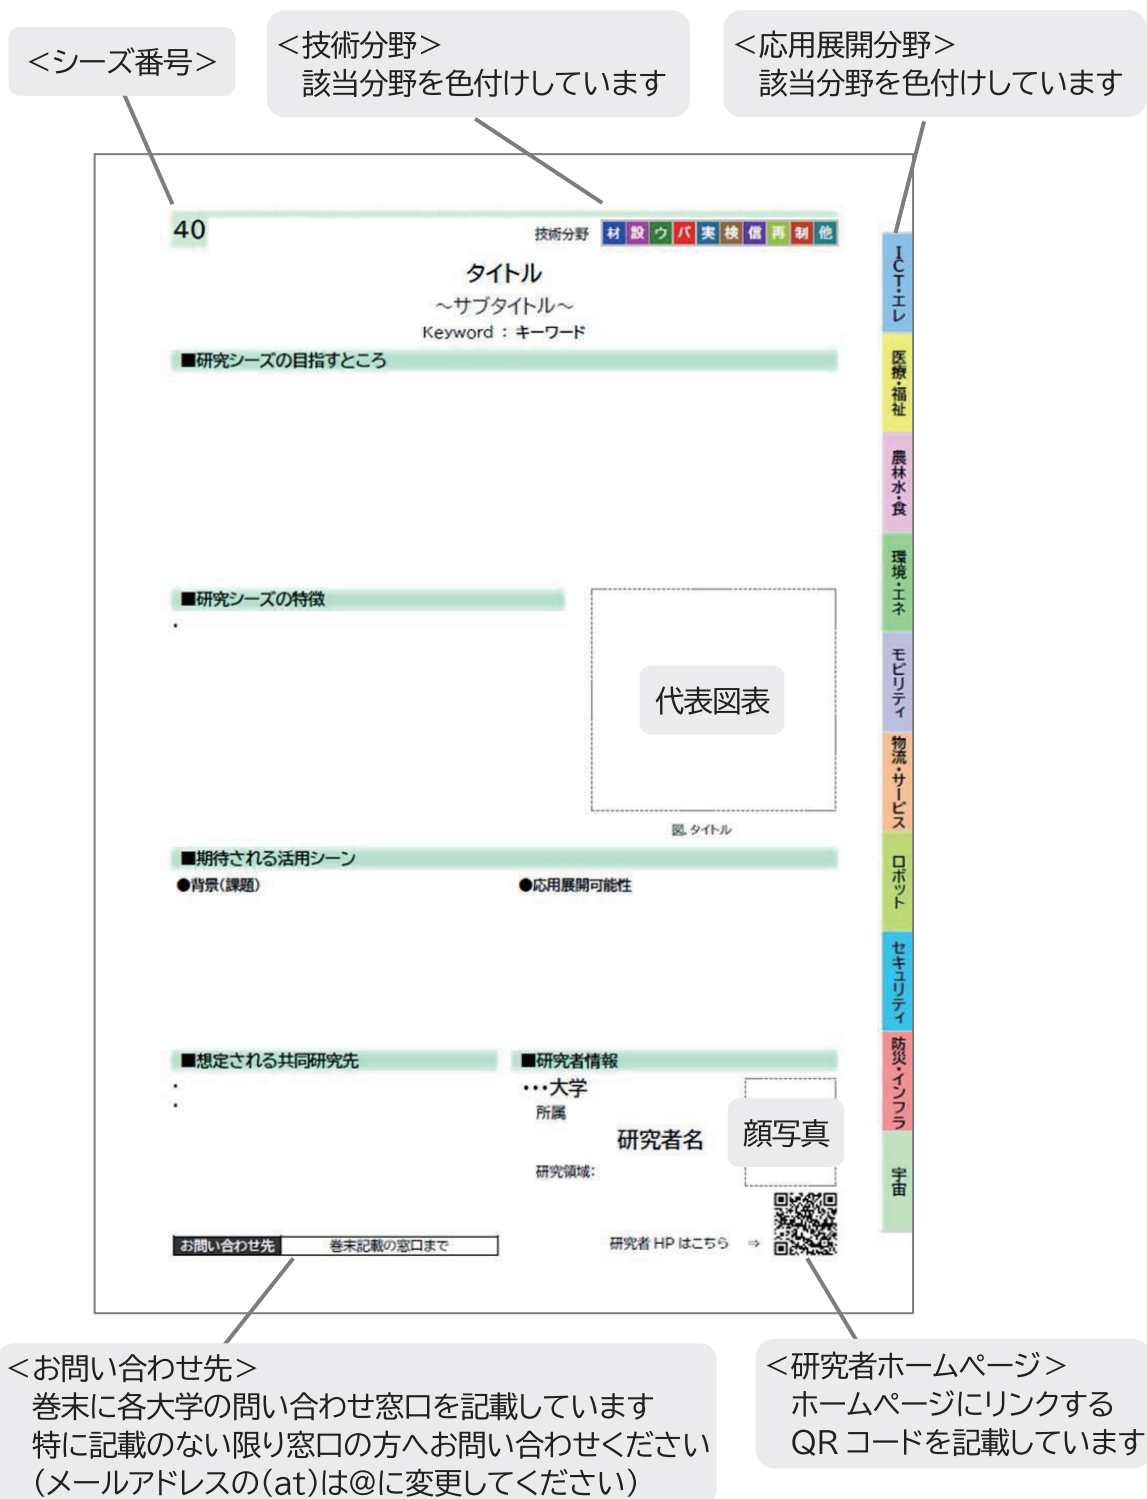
<シーズ番号>

<技術分野>
該当分野を色付けしています

<応用展開分野>
該当分野を色付けしています

40

技術分野 材 設 ウ バ 実 検 信 再 制 他

タイトル
～サブタイトル～
Keyword：キーワード

■研究シーズの目指すところ

■研究シーズの特徴
・

代表図表

図. タイトル

■期待される活用シーン
●背景(課題)
●応用展開可能性

■想定される共同研究先
・
・

■研究者情報
・・・大学
所属
研究者名
研究領域:

顔写真

お問い合わせ先 巻末記載の窓口まで

研究者 HP はこちら ⇒

ICT・エレ
医療・福祉
農林水・食
環境・エネ
モビリティ
物流・サービス
ロボット
セキュリティ
防災・インフラ
宇宙

<お問い合わせ先>
巻末に各大学の問い合わせ窓口を記載しています
特に記載のない限り窓口の方へお問い合わせください
(メールアドレスの(at)は@に変更してください)

<研究者ホームページ>
ホームページにリンクする
QR コードを記載しています